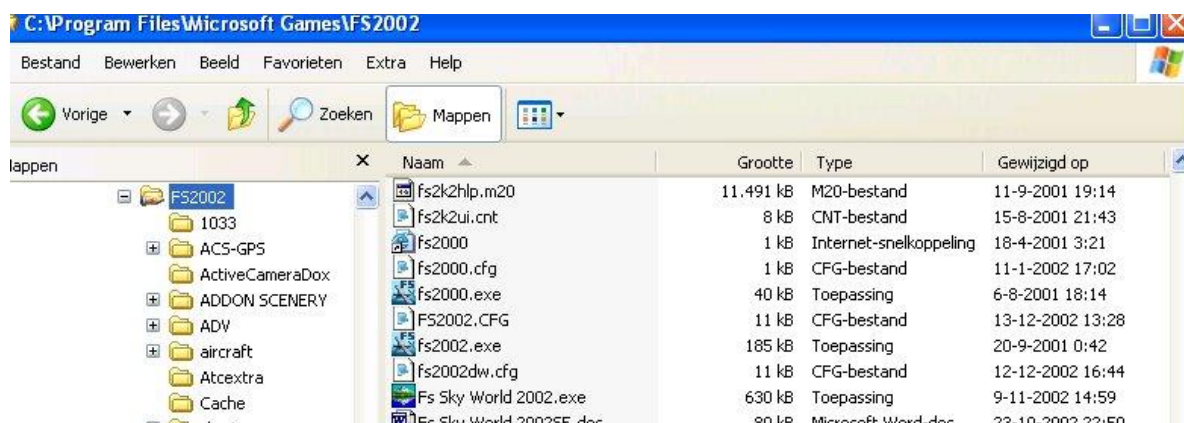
C:\Program Files\Microsoft Games\FS2002

Bestand Bewerken Beeld Favorieten Extra Help

Vorige Zoeken Mappen

lappen ×

FS2002
1033
ACS-GPS
ActiveCameraDox
ADDON SCENERY
ADV
aircraft
Atcextra
Cache

| Naam | Grootte | Type | Gewijzigd op |
|---|---|---|---|
| fs2k2hlp.m20 | 11.491 kB | M20-bestand | 11-9-2001 19:14 |
| fs2k2ui.cnt | 8 kB | CNT-bestand | 15-8-2001 21:43 |
| fs2000 | 1 kB | Internet-snelkoppeling | 18-4-2001 3:21 |
| fs2000.cfg | 1 kB | CFG-bestand | 11-1-2002 17:02 |
| fs2000.exe | 40 kB | Toepassing | 6-8-2001 18:14 |
| FS2002.CFG | 11 kB | CFG-bestand | 13-12-2002 13:28 |
| fs2002.exe | 185 kB | Toepassing | 20-9-2001 0:42 |
| fs2002dw.cfg | 11 kB | CFG-bestand | 12-12-2002 16:44 |
| Fs Sky World 2002.exe | 630 kB | Toepassing | 9-11-2002 14:59 |
| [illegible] | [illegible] | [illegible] | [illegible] |